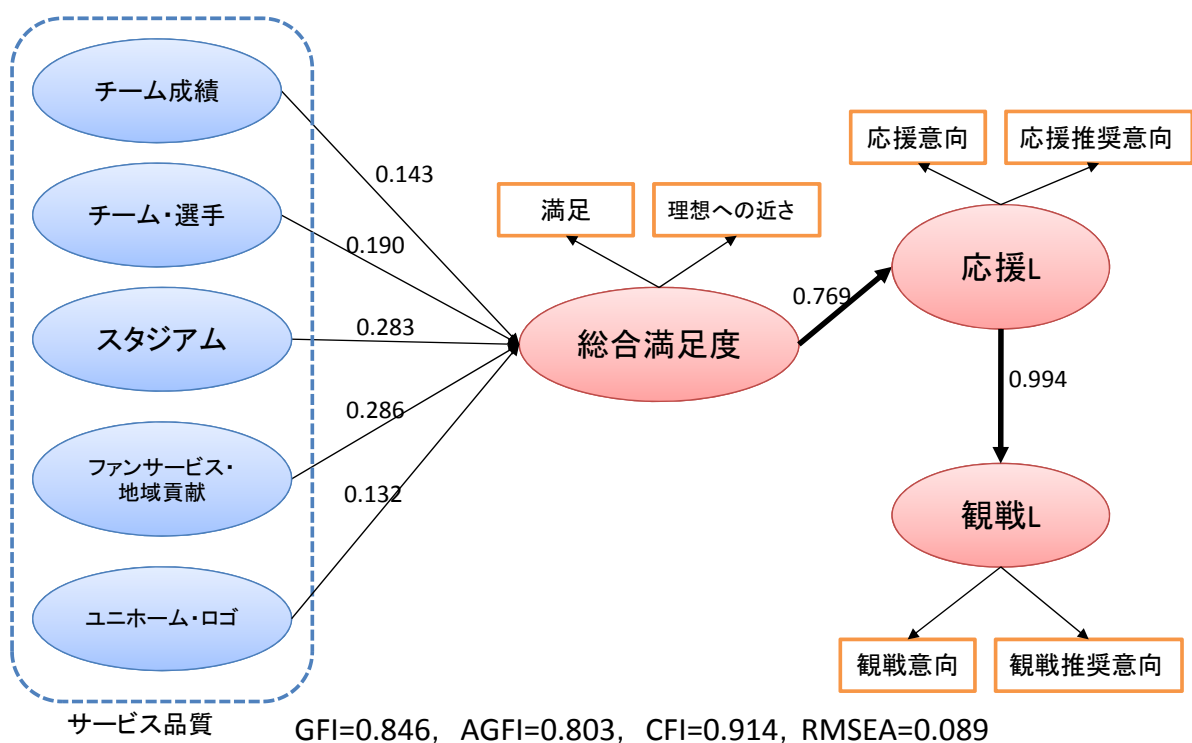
チーム成績

チーム・選手

スタジアム

ファンサービス・地域貢献

ユニホーム・ロゴ

サービス品質

0.143

0.190

0.283

0.286

0.132

満足

理想への近さ

総合満足度

0.769

応援意向

応援推奨意向

応援L

0.994

観戦L

観戦意向

観戦推奨意向

GFI=0.846，AGFI=0.803，CFI=0.914，RMSEA=0.089